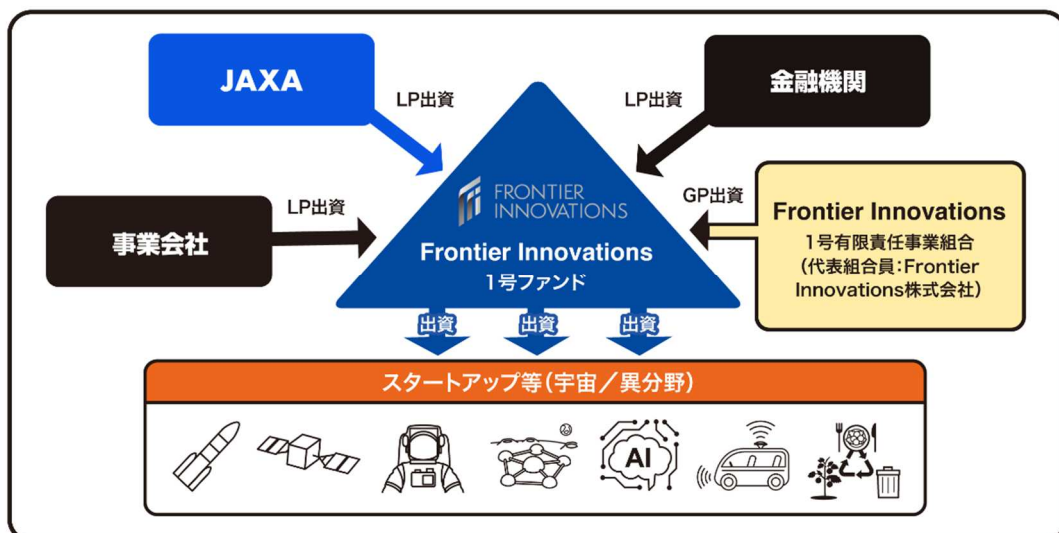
JAXA

LP出資

金融機関

LP出資

FRONTIER INNOVATIONS

Frontier Innovations
1号ファンド

事業会社

LP出資

GP出資

Frontier Innovations
1号有限責任事業組合
(代表組合員:Frontier Innovations株式会社)

出資

出資

出資

スタートアップ等(宇宙/異分野)

AI